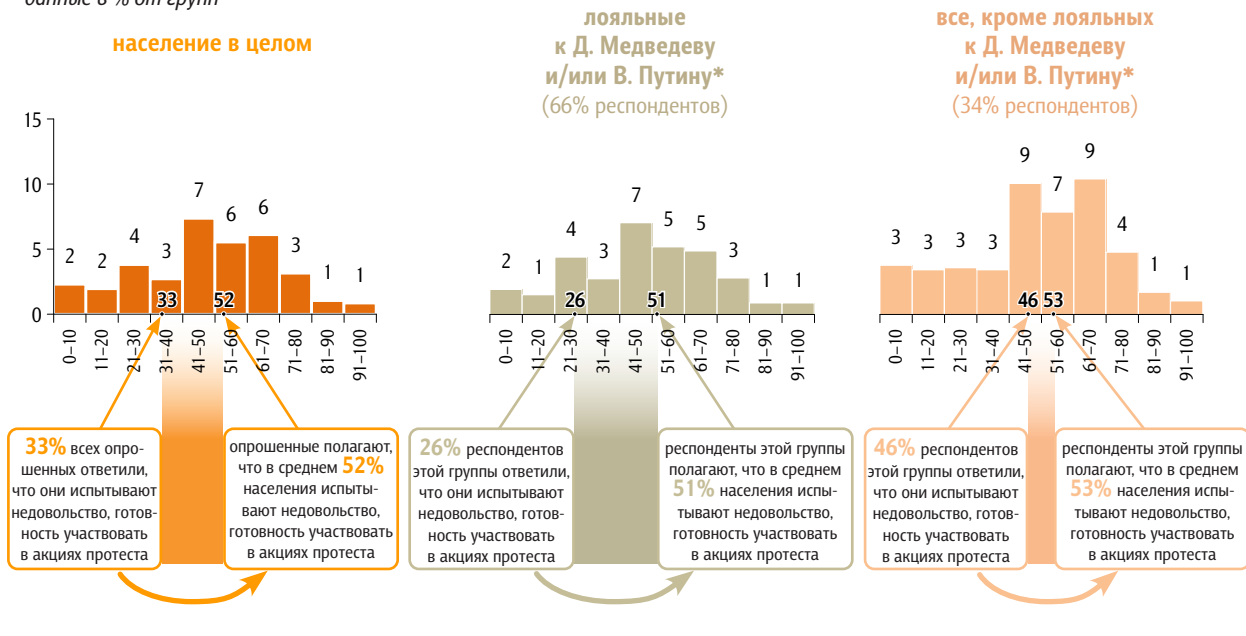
данные в % от групп

население в целом

лояльные к Д. Медведеву и/или В. Путину* (66% респондентов)

все, кроме лояльных к Д. Медведеву и/или В. Путину* (34% респондентов)

15
10
5
0

2 2 4 3 7 6 6 3 1 1

33 52

0–10 11–20 21–30 31–40 41–50 51–60 61–70 71–80 81–90 91–100

2 1 4 3 7 5 5 3 1 1

26 51

0–10 11–20 21–30 31–40 41–50 51–60 61–70 71–80 81–90 91–100

3 3 3 3 9 7 9 4 1 1

46 53

0–10 11–20 21–30 31–40 41–50 51–60 61–70 71–80 81–90 91–100

33% всех опрошенных ответили, что они испытывают недовольство, готовность участвовать в акциях протеста

опрошенные полагают, что в среднем 52% населения испытывают недовольство, готовность участвовать в акциях протеста

26% респондентов этой группы ответили, что они испытывают недовольство, готовность участвовать в акциях протеста

респонденты этой группы полагают, что в среднем 51% населения испытывают недовольство, готовность участвовать в акциях протеста

46% респондентов этой группы ответили, что они испытывают недовольство, готовность участвовать в акциях протеста

респонденты этой группы полагают, что в среднем 53% населения испытывают недовольство, готовность участвовать в акциях протеста